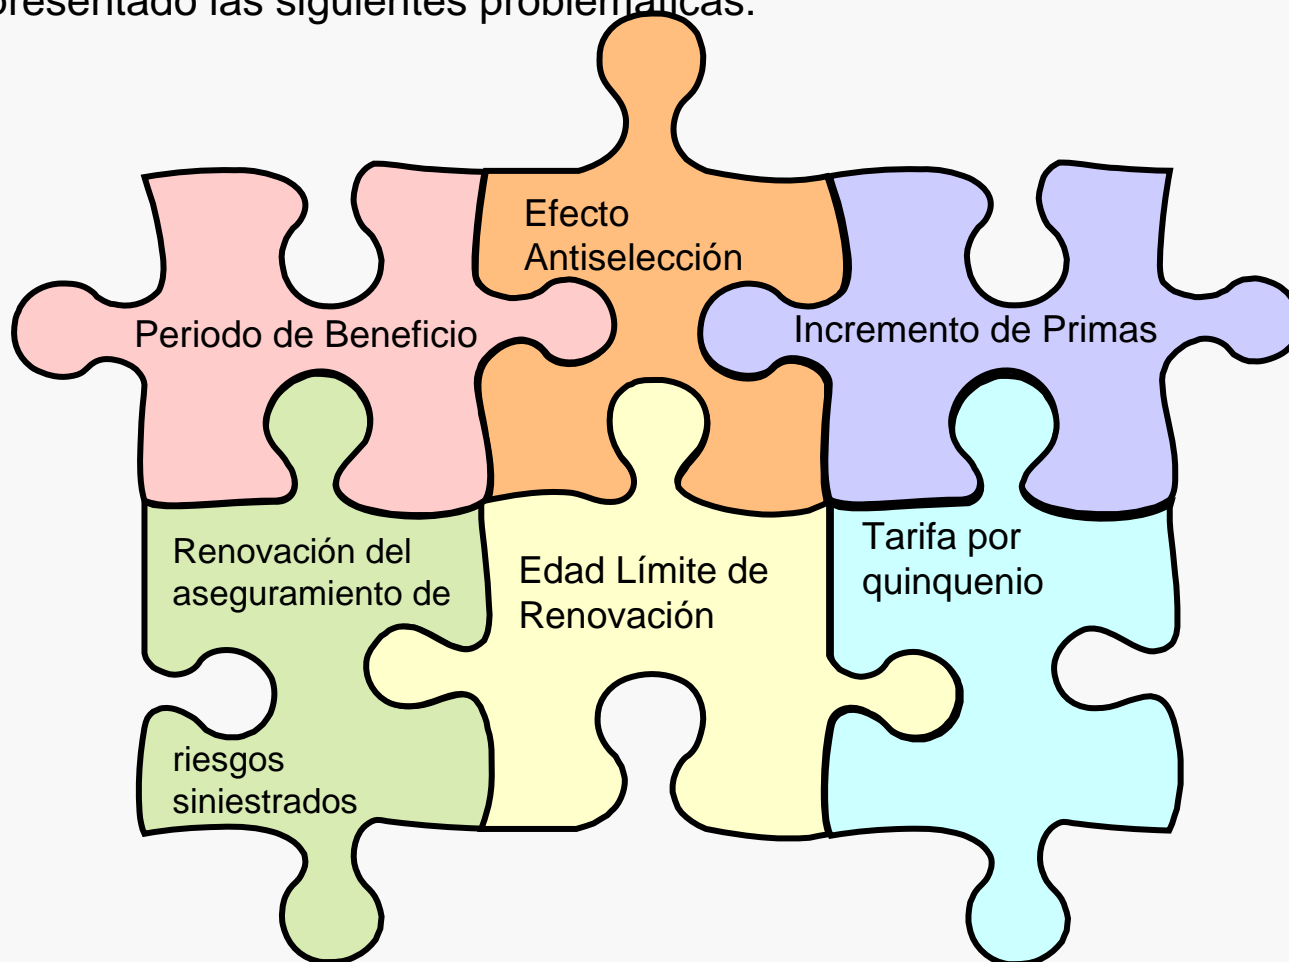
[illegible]presentado las siguientes problemáticas:

Efecto Antiselección

Periodo de Beneficio

Incremento de Primas

Renovación del aseguramiento de

riesgos siniestrados

Edad Límite de Renovación

Tarifa por quinquenio